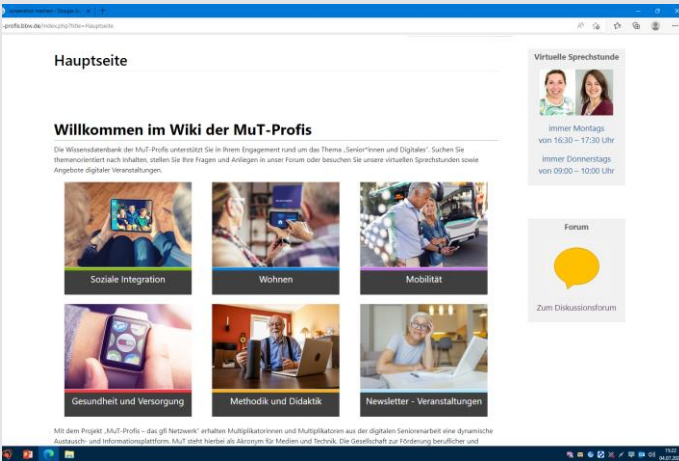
-profis.bbw.de/index.php?title=Hauptseite

Hauptseite

Willkommen im Wiki der MuT-Profis

Die Wissensdatenbank der MuT-Profis unterstützt Sie in Ihrem Engagement rund um das Thema „Senior*innen und Digitales". Suchen Sie themenorientiert nach Inhalten, stellen Sie Ihre Fragen und Anliegen in unser Forum oder besuchen Sie unsere virtuellen Sprechstunden sowie Angebote digitaler Veranstaltungen.

Soziale Integration

Wohnen

Mobilität

Gesundheit und Versorgung

Methodik und Didaktik

Newsletter - Veranstaltungen

Mit dem Projekt „MuT-Profis – das gfi Netzwerk" erhalten Multiplikatorinnen und Multiplikatoren aus der digitalen Seniorenarbeit eine dynamische Austausch- und Informationsplattform. MuT steht hierbei als Akronym für Medien und Technik. Die Gesellschaft zur Förderung beruflicher und

Virtuelle Sprechstunde

immer Montags von 16:30 – 17:30 Uhr

immer Donnerstags von 09:00 – 10:00 Uhr

Forum

Zum Diskussionsforum